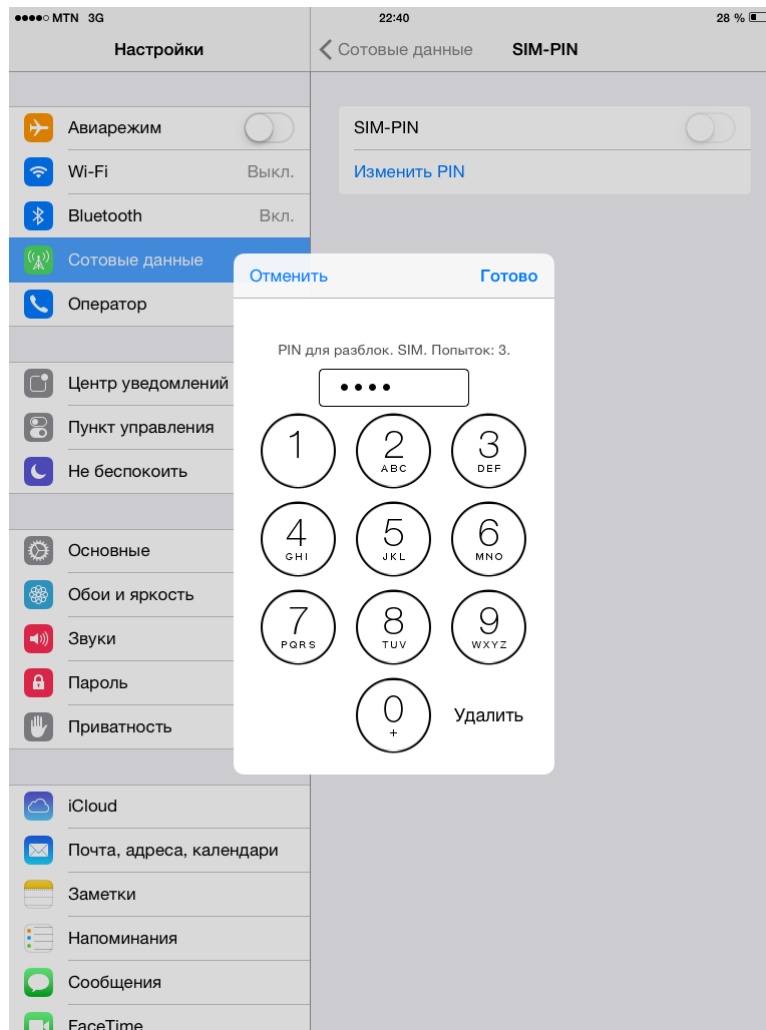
●●●●○ MTN 3G
22:40
28 %

Настройки

Сотовые данные
SIM-PIN

Авиарежим
Wi-Fi Выкл.
Bluetooth Вкл.
Сотовые данные
Оператор

Центр уведомлений
Пункт управления
Не беспокоить

Основные
Обои и яркость
Звуки
Пароль
Приватность

iCloud
Почта, адреса, календари
Заметки
Напоминания
Сообщения
FaceTime

SIM-PIN
Изменить PIN

Отменить
Готово

PIN для разблок. SIM. Попыток: 3.

••••

1
2 ABC
3 DEF
4 GHI
5 JKL
6 MNO
7 PQRS
8 TUV
9 WXYZ
0 +
Удалить